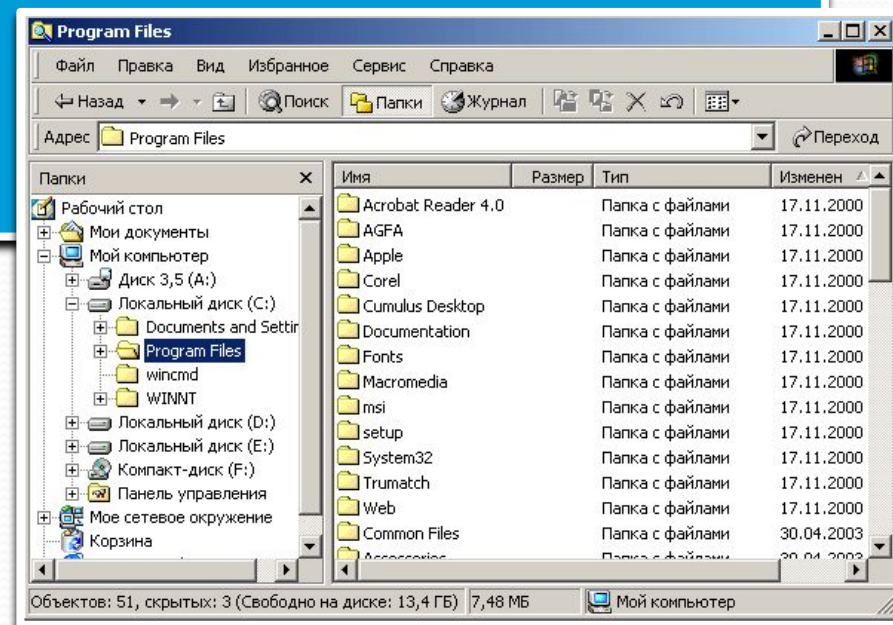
Program Files

Файл Правка Вид Избранное Сервис Справка

Назад Поиск Папки Журнал

Адрес Program Files Переход

Папки

Рабочий стол
Мои документы
Мой компьютер
Диск 3,5 (A:)
Локальный диск (C:)
Documents and Settir
Program Files
wincmd
WINNT
Локальный диск (D:)
Локальный диск (E:)
Компакт-диск (F:)
Панель управления
Мое сетевое окружение
Корзина

| Имя | Размер | Тип | Изменен |
|---|---|---|---|
| Acrobat Reader 4.0 | | Папка с файлами | 17.11.2000 |
| AGFA | | Папка с файлами | 17.11.2000 |
| Apple | | Папка с файлами | 17.11.2000 |
| Corel | | Папка с файлами | 17.11.2000 |
| Cumulus Desktop | | Папка с файлами | 17.11.2000 |
| Documentation | | Папка с файлами | 17.11.2000 |
| Fonts | | Папка с файлами | 17.11.2000 |
| Macromedia | | Папка с файлами | 17.11.2000 |
| msi | | Папка с файлами | 17.11.2000 |
| setup | | Папка с файлами | 17.11.2000 |
| System32 | | Папка с файлами | 17.11.2000 |
| Trumatch | | Папка с файлами | 17.11.2000 |
| Web | | Папка с файлами | 17.11.2000 |
| Common Files | | Папка с файлами | 30.04.2003 |
| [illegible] | | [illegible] | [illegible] |

Объектов: 51, скрытых: 3 (Свободно на диске: 13,4 ГБ) 7,48 МБ Мой компьютер